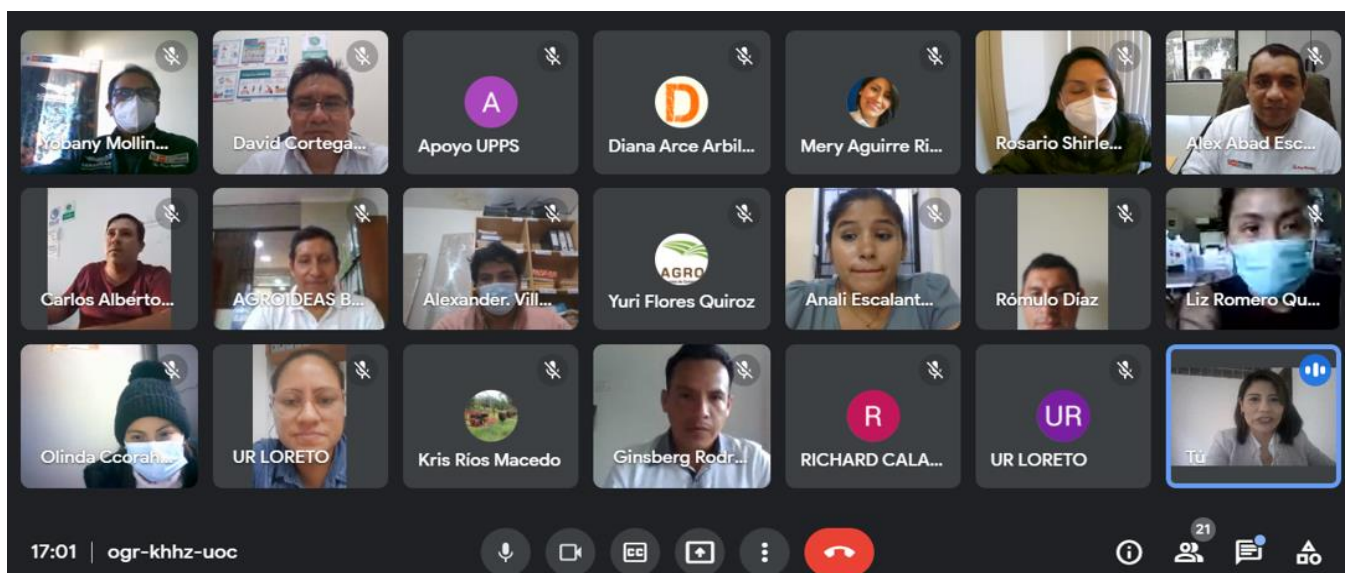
Yobany Mollin...
David Cortega...
A
Apoyo UPPS
D
Diana Arce Arbil...
Mery Aguirre Ri...
Rosario Shirle...
Alex Abad Esc...
Carlos Alberto...
AGROIDEAS B...
Alexander. Vill...
AGRO
Yuri Flores Quiroz
Anali Escalant...
Rómulo Díaz
Liz Romero Qu...
Olinda Ccorah...
UR LORETO
Kris Ríos Macedo
Ginsberg Rodr...
R
RICHARD CALA...
UR
UR LORETO
Tú

17:01 | ogr-khhz-uoc
CC
21